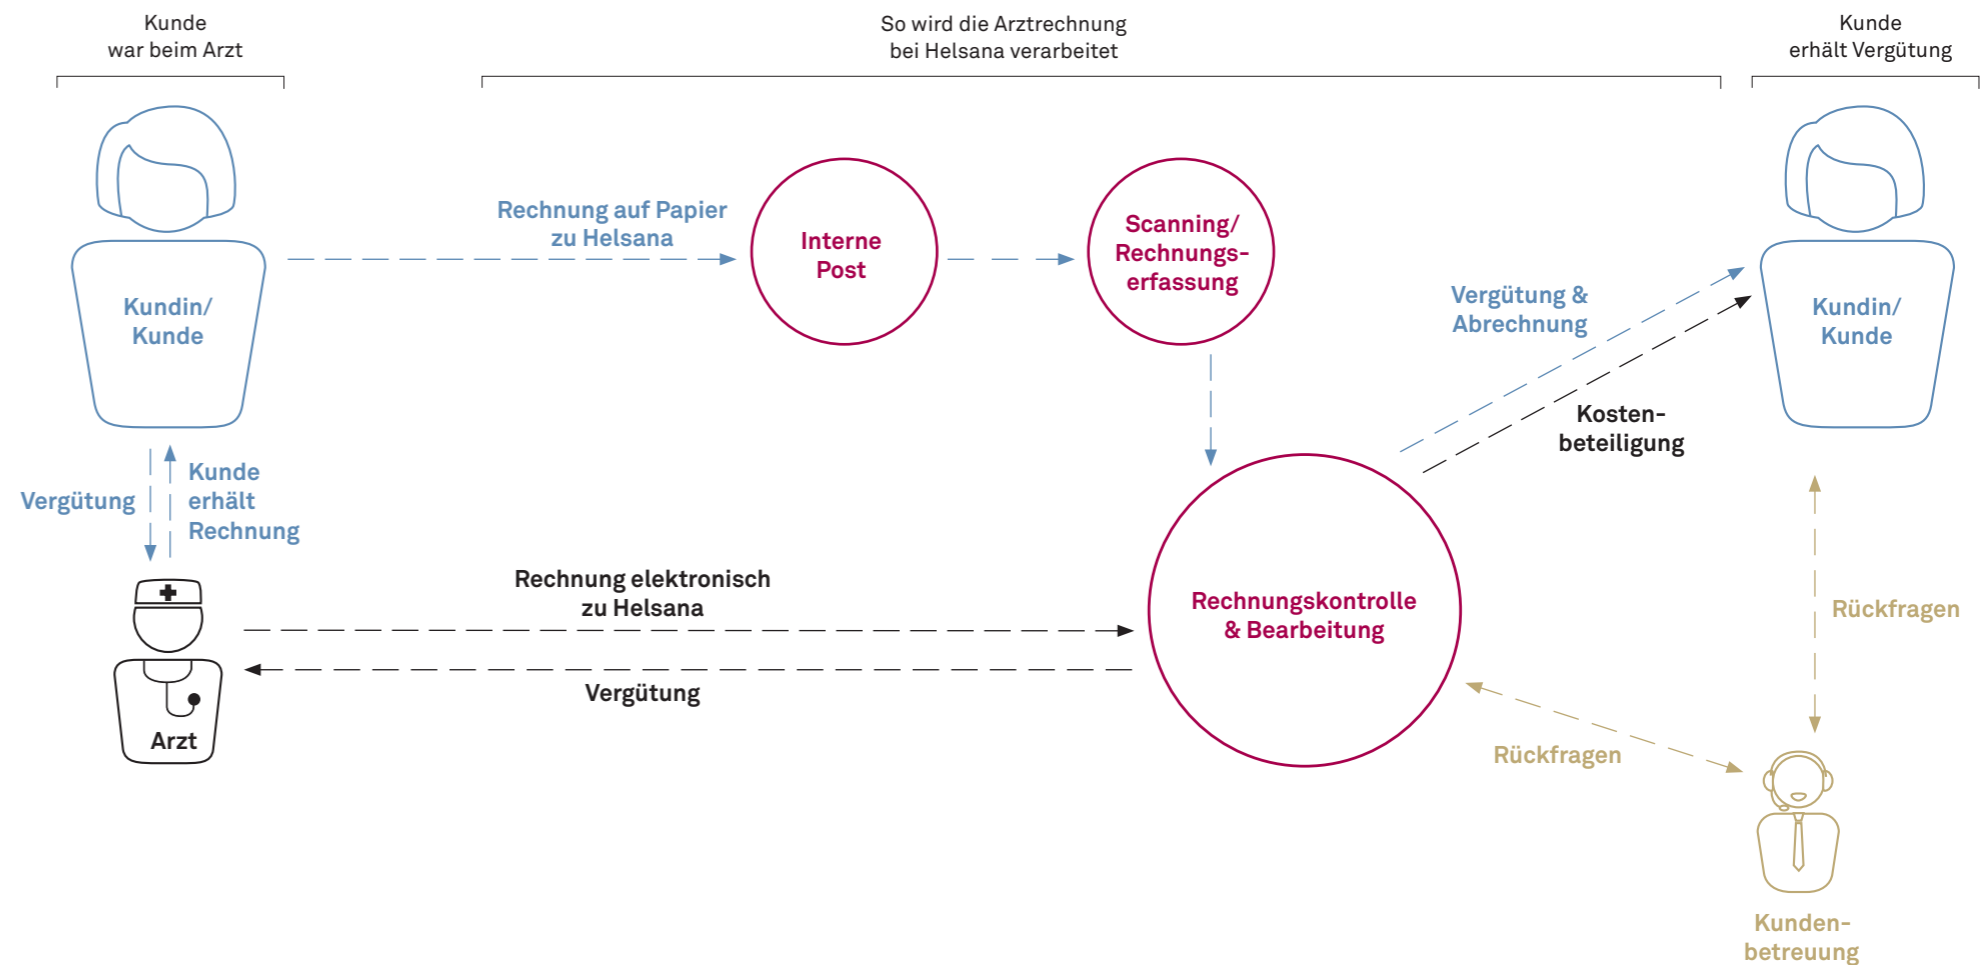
Kunde war beim Arzt

So wird die Arztrechnung bei Helsana verarbeitet

Kunde erhält Vergütung

Kundin/ Kunde

Rechnung auf Papier zu Helsana

Interne Post

Scanning/ Rechnungs-erfassung

Vergütung & Abrechnung

Kosten-beteiligung

Kundin/ Kunde

Vergütung

Kunde erhält Rechnung

Rechnung elektronisch zu Helsana

Arzt

Vergütung

Rechnungskontrolle & Bearbeitung

Rückfragen

Rückfragen

Kunden-betreuung